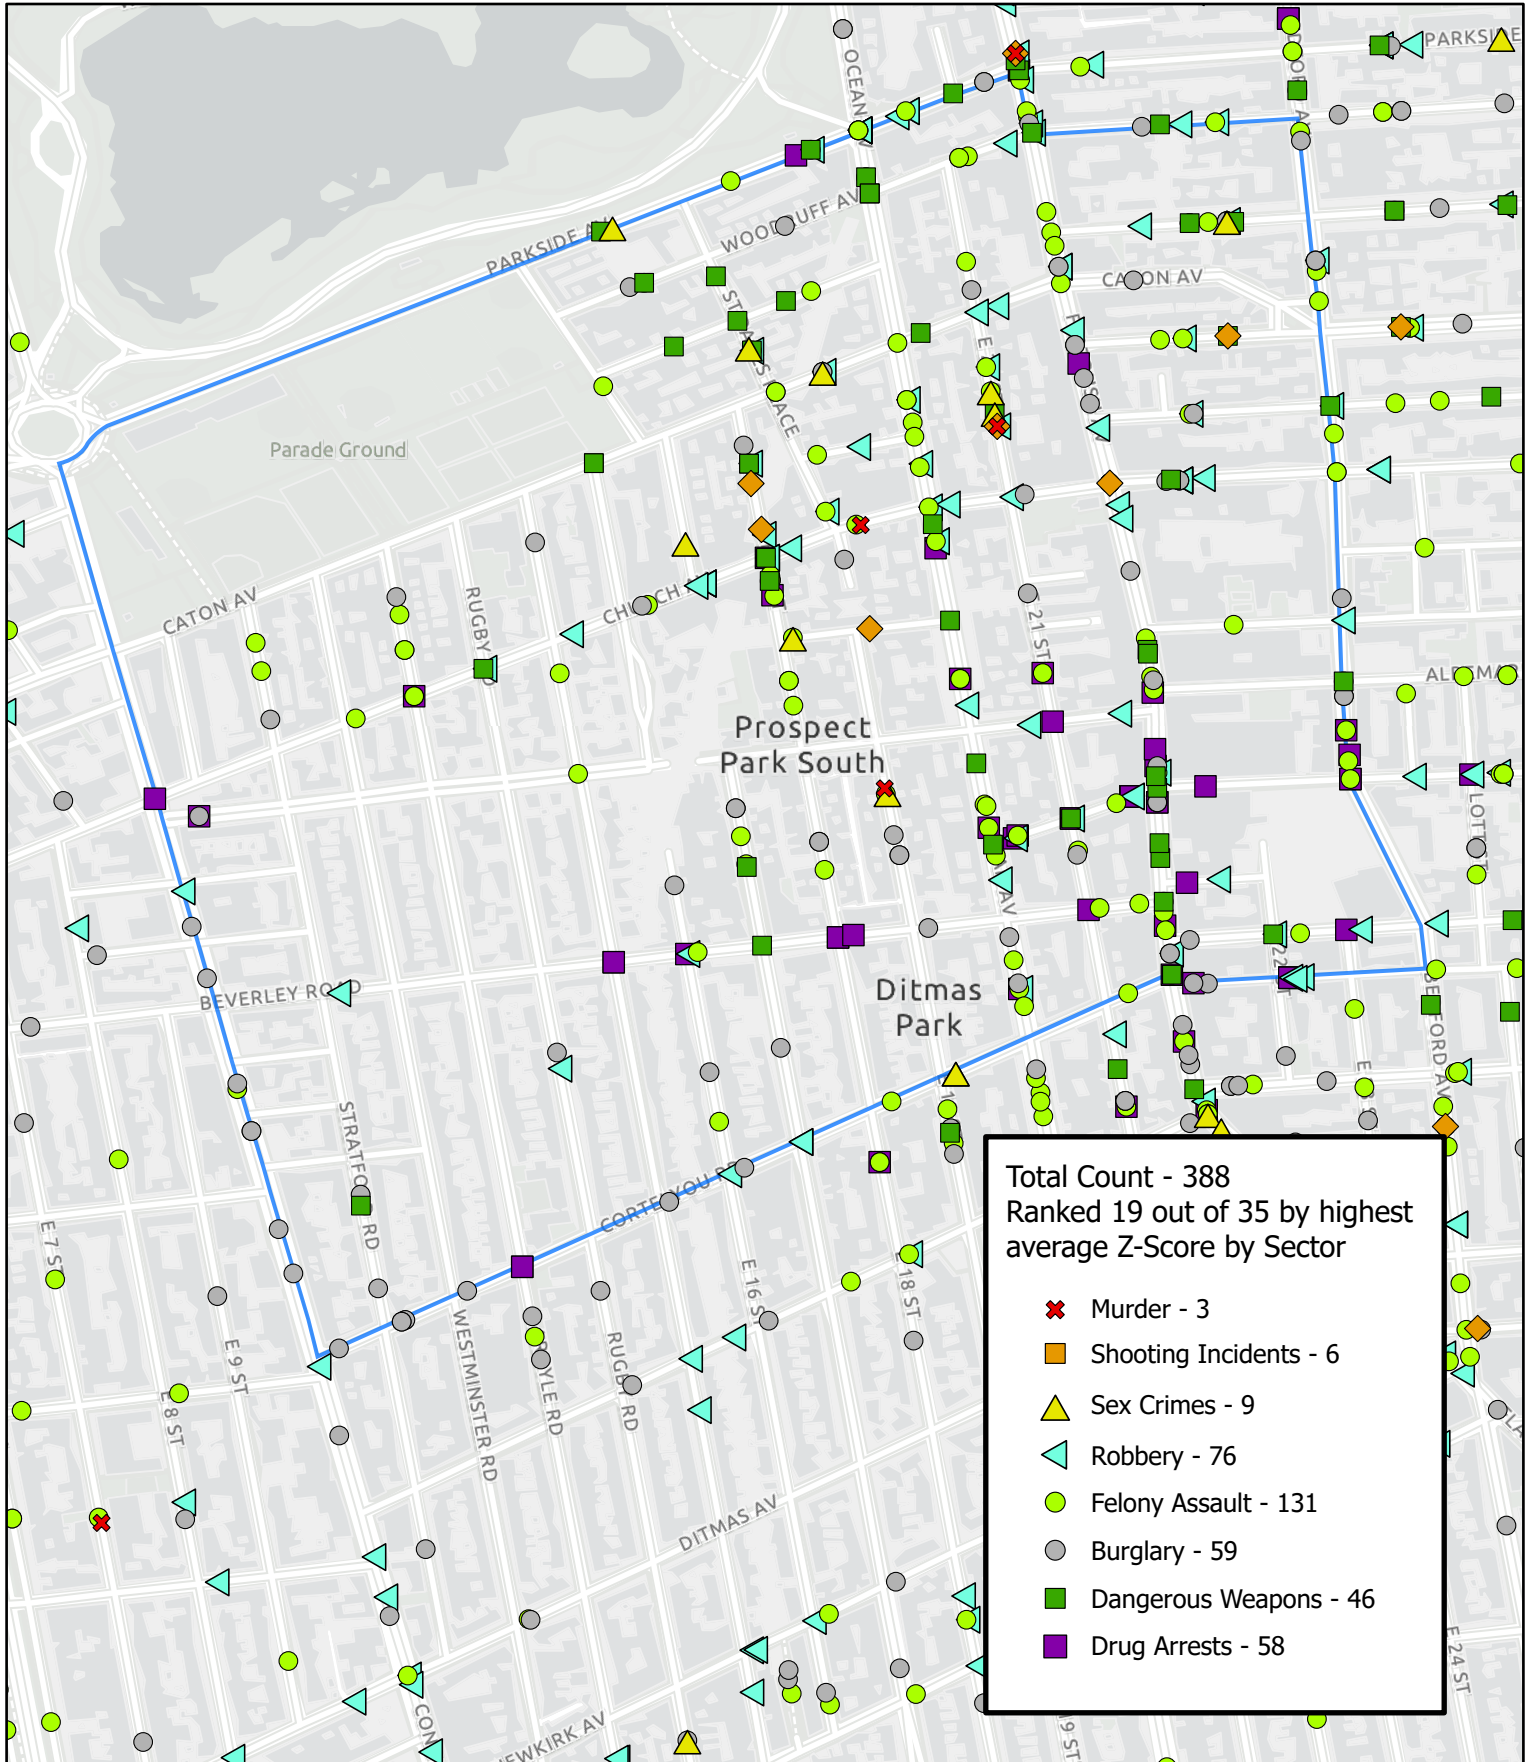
PARKSIDE AV
PARKSIDE
OCEAN AV
WOODRUFF AV
CATON AV
Parade Ground
CATON AV
RUGBY RD
CHURCH
Prospect Park South
21 ST
ALBEMARLE
BEVERLEY ROAD
Ditmas Park
STRATFORD RD
CORTELYOU RD
E 7 ST
E 9 ST
E 8 ST
WESTMINSTER RD
DOYLE RD
RUGBY RD
E 16 ST
18 ST
DITMAS AV
NEWKIRK AV
BEDFORD AV
E 24 ST
Total Count - 388
Ranked 19 out of 35 by highest average Z-Score by Sector
Murder - 3
Shooting Incidents - 6
Sex Crimes - 9
Robbery - 76
Felony Assault - 131
Burglary - 59
Dangerous Weapons - 46
Drug Arrests - 58